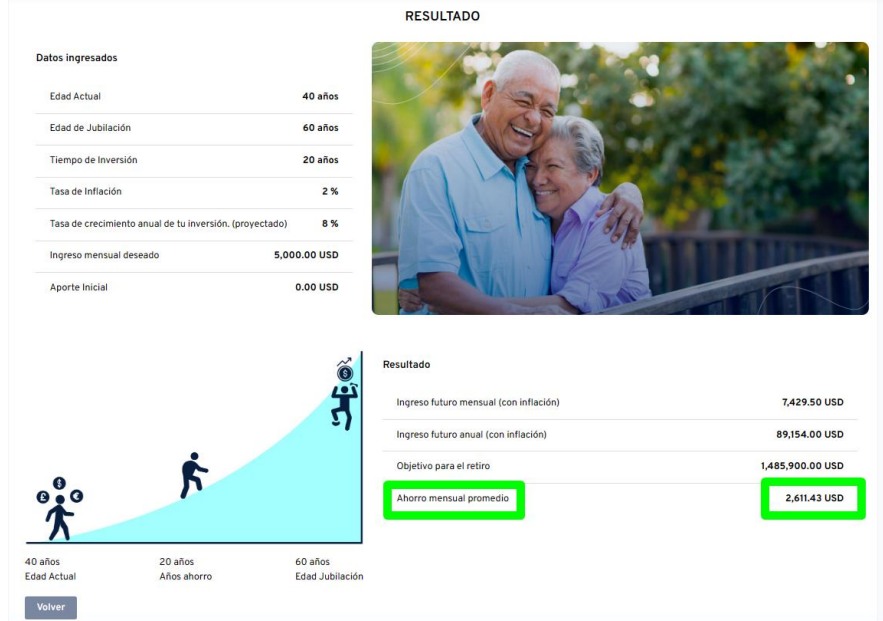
RESULTADO

Datos ingresados

| | |
|---|---|
| Edad Actual | 40 años |
| Edad de Jubilación | 60 años |
| Tiempo de Inversión | 20 años |
| Tasa de Inflación | 2 % |
| Tasa de crecimiento anual de tu inversión. (proyectado) | 8 % |
| Ingreso mensual deseado | 5,000.00 USD |
| Aporte Inicial | 0.00 USD |

$ £ € $

40 años
Edad Actual

20 años
Años ahorro

60 años
Edad Jubilación

Resultado

| | |
|---|---|
| Ingreso futuro mensual (con inflación) | 7,429.50 USD |
| Ingreso futuro anual (con inflación) | 89,154.00 USD |
| Objetivo para el retiro | 1,485,900.00 USD |
| Ahorro mensual promedio | 2,611.43 USD |

Volver